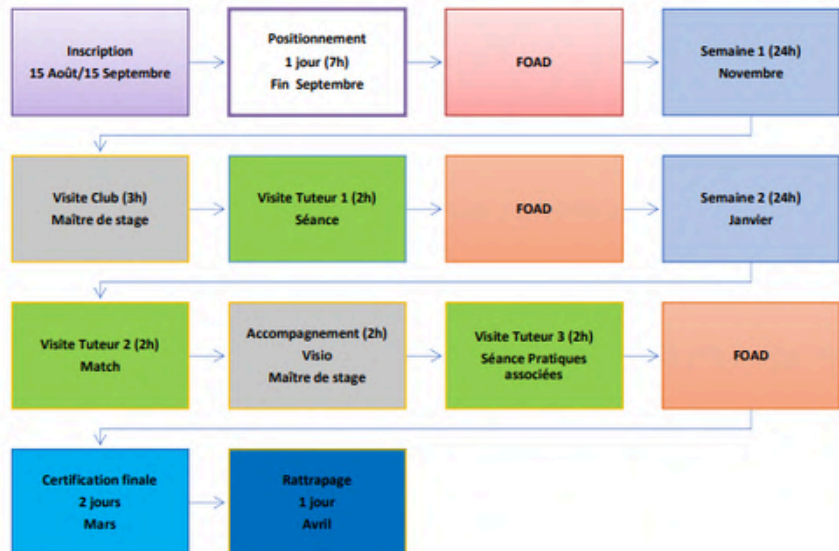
Inscription
15 Août/15 Septembre

Positionnement
1 jour (7h)
Fin Septembre

FOAD

Semaine 1 (24h)
Novembre

Visite Club (3h)
Maître de stage

Visite Tuteur 1 (2h)
Séance

FOAD

Semaine 2 (24h)
Janvier

Visite Tuteur 2 (2h)
Match

Accompagnement (2h)
Visio
Maître de stage

Visite Tuteur 3 (2h)
Séance Pratiques associées

FOAD

Certification finale
2 jours
Mars

Rattrapage
1 jour
Avril